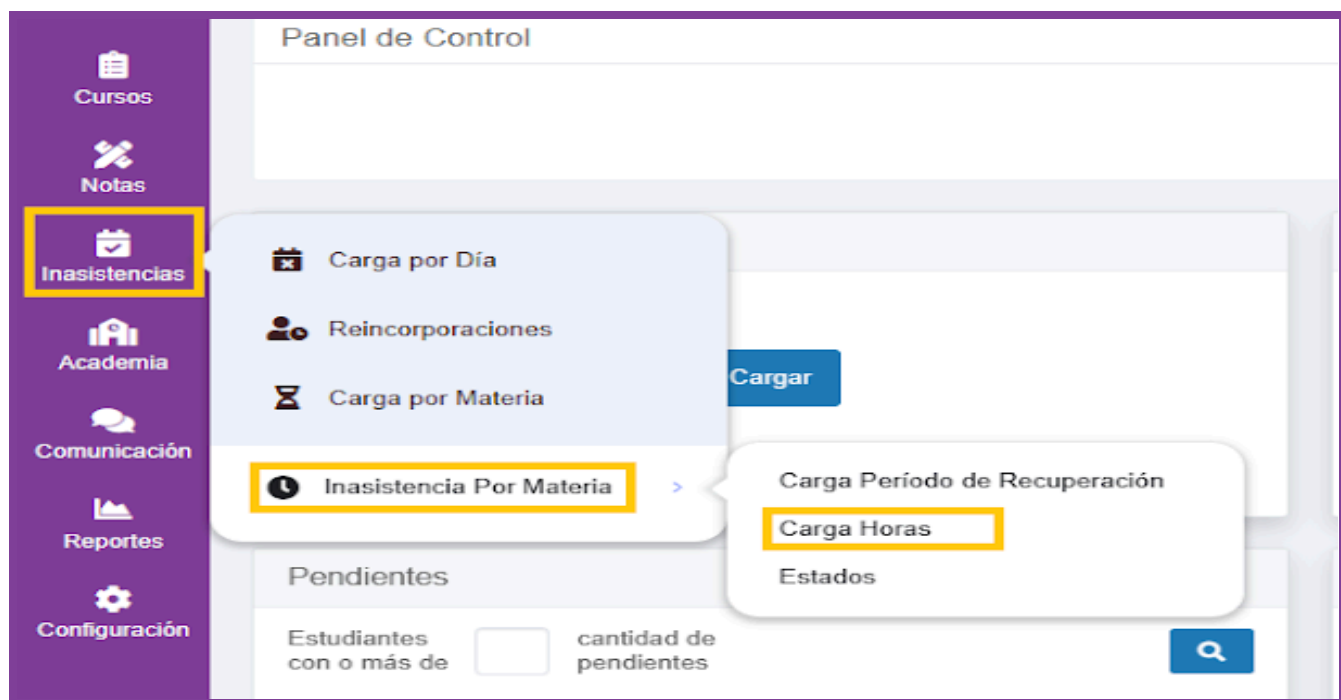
Cursos

Notas

Inasistencias

Academia

Comunicación

Reportes

Configuración

Panel de Control

Carga por Día

Reincorporaciones

Carga por Materia

Inasistencia Por Materia

Cargar

Carga Período de Recuperación

Carga Horas

Estados

Pendientes

Estudiantes con o más de

cantidad de pendientes